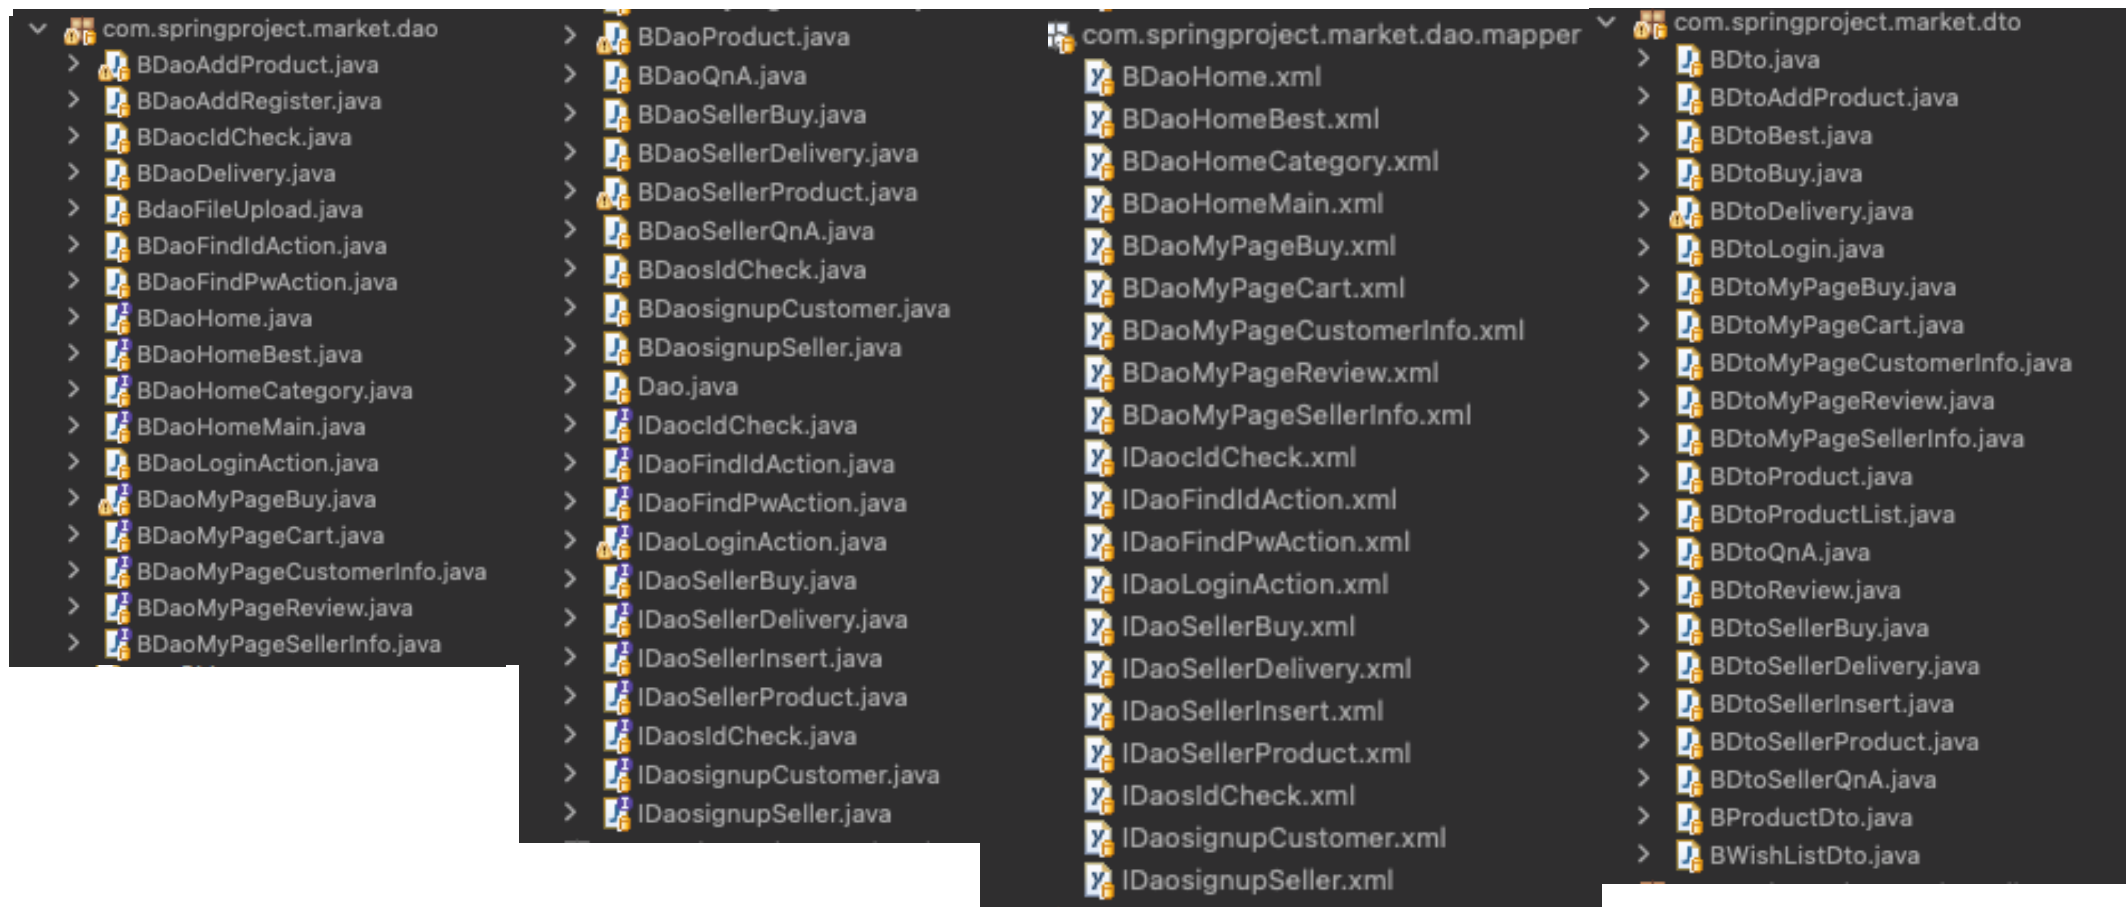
com.springproject.market.dao
BDaoAddProduct.java
BDaoAddRegister.java
BDaocIdCheck.java
BDaoDelivery.java
BdaoFileUpload.java
BDaoFindIdAction.java
BDaoFindPwAction.java
BDaoHome.java
BDaoHomeBest.java
BDaoHomeCategory.java
BDaoHomeMain.java
BDaoLoginAction.java
BDaoMyPageBuy.java
BDaoMyPageCart.java
BDaoMyPageCustomerInfo.java
BDaoMyPageReview.java
BDaoMyPageSellerInfo.java

BDaoProduct.java
BDaoQnA.java
BDaoSellerBuy.java
BDaoSellerDelivery.java
BDaoSellerProduct.java
BDaoSellerQnA.java
BDaosIdCheck.java
BDaosignupCustomer.java
BDaosignupSeller.java
Dao.java
IDaocIdCheck.java
IDaoFindIdAction.java
IDaoFindPwAction.java
IDaoLoginAction.java
IDaoSellerBuy.java
IDaoSellerDelivery.java
IDaoSellerInsert.java
IDaoSellerProduct.java
IDaosIdCheck.java
IDaosignupCustomer.java
IDaosignupSeller.java

com.springproject.market.dao.mapper
BDaoHome.xml
BDaoHomeBest.xml
BDaoHomeCategory.xml
BDaoHomeMain.xml
BDaoMyPageBuy.xml
BDaoMyPageCart.xml
BDaoMyPageCustomerInfo.xml
BDaoMyPageReview.xml
BDaoMyPageSellerInfo.xml
IDaocIdCheck.xml
IDaoFindIdAction.xml
IDaoFindPwAction.xml
IDaoLoginAction.xml
IDaoSellerBuy.xml
IDaoSellerDelivery.xml
IDaoSellerInsert.xml
IDaoSellerProduct.xml
IDaosIdCheck.xml
IDaosignupCustomer.xml
IDaosignupSeller.xml

com.springproject.market.dto
BDto.java
BDtoAddProduct.java
BDtoBest.java
BDtoBuy.java
BDtoDelivery.java
BDtoLogin.java
BDtoMyPageBuy.java
BDtoMyPageCart.java
BDtoMyPageCustomerInfo.java
BDtoMyPageReview.java
BDtoMyPageSellerInfo.java
BDtoProduct.java
BDtoProductList.java
BDtoQnA.java
BDtoReview.java
BDtoSellerBuy.java
BDtoSellerDelivery.java
BDtoSellerInsert.java
BDtoSellerProduct.java
BDtoSellerQnA.java
BProductDto.java
BWishListDto.java